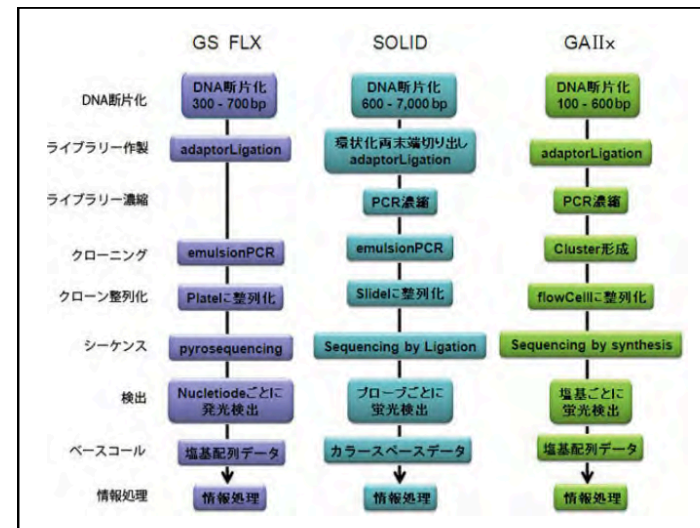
| | GS FLX | SOLID | GAIIx |
|---|---|---|---|
| DNA断片化 | DNA断片化 300 - 700 bp | DNA断片化 600 - 7,000 bp | DNA断片化 100 - 600 bp |
| ライブラリー作製 | adaptorLigation | 環状化両末端切り出し adaptorLigation | adaptorLigation |
| ライブラリー濃縮 | | PCR濃縮 | PCR濃縮 |
| クローニング | emulsionPCR | emulsionPCR | Cluster形成 |
| クローン整列化 | Plateに整列化 | Slideに整列化 | flowCellに整列化 |
| シーケンス | pyrosequencing | Sequencing by Ligation | Sequencing by synthesis |
| 検出 | Nucletiodeごとに発光検出 | プローブごとに蛍光検出 | 塩基ごとに蛍光検出 |
| ベースコール | 塩基配列データ | カラースペースデータ | 塩基配列データ |
| 情報処理 | 情報処理 | 情報処理 | 情報処理 |